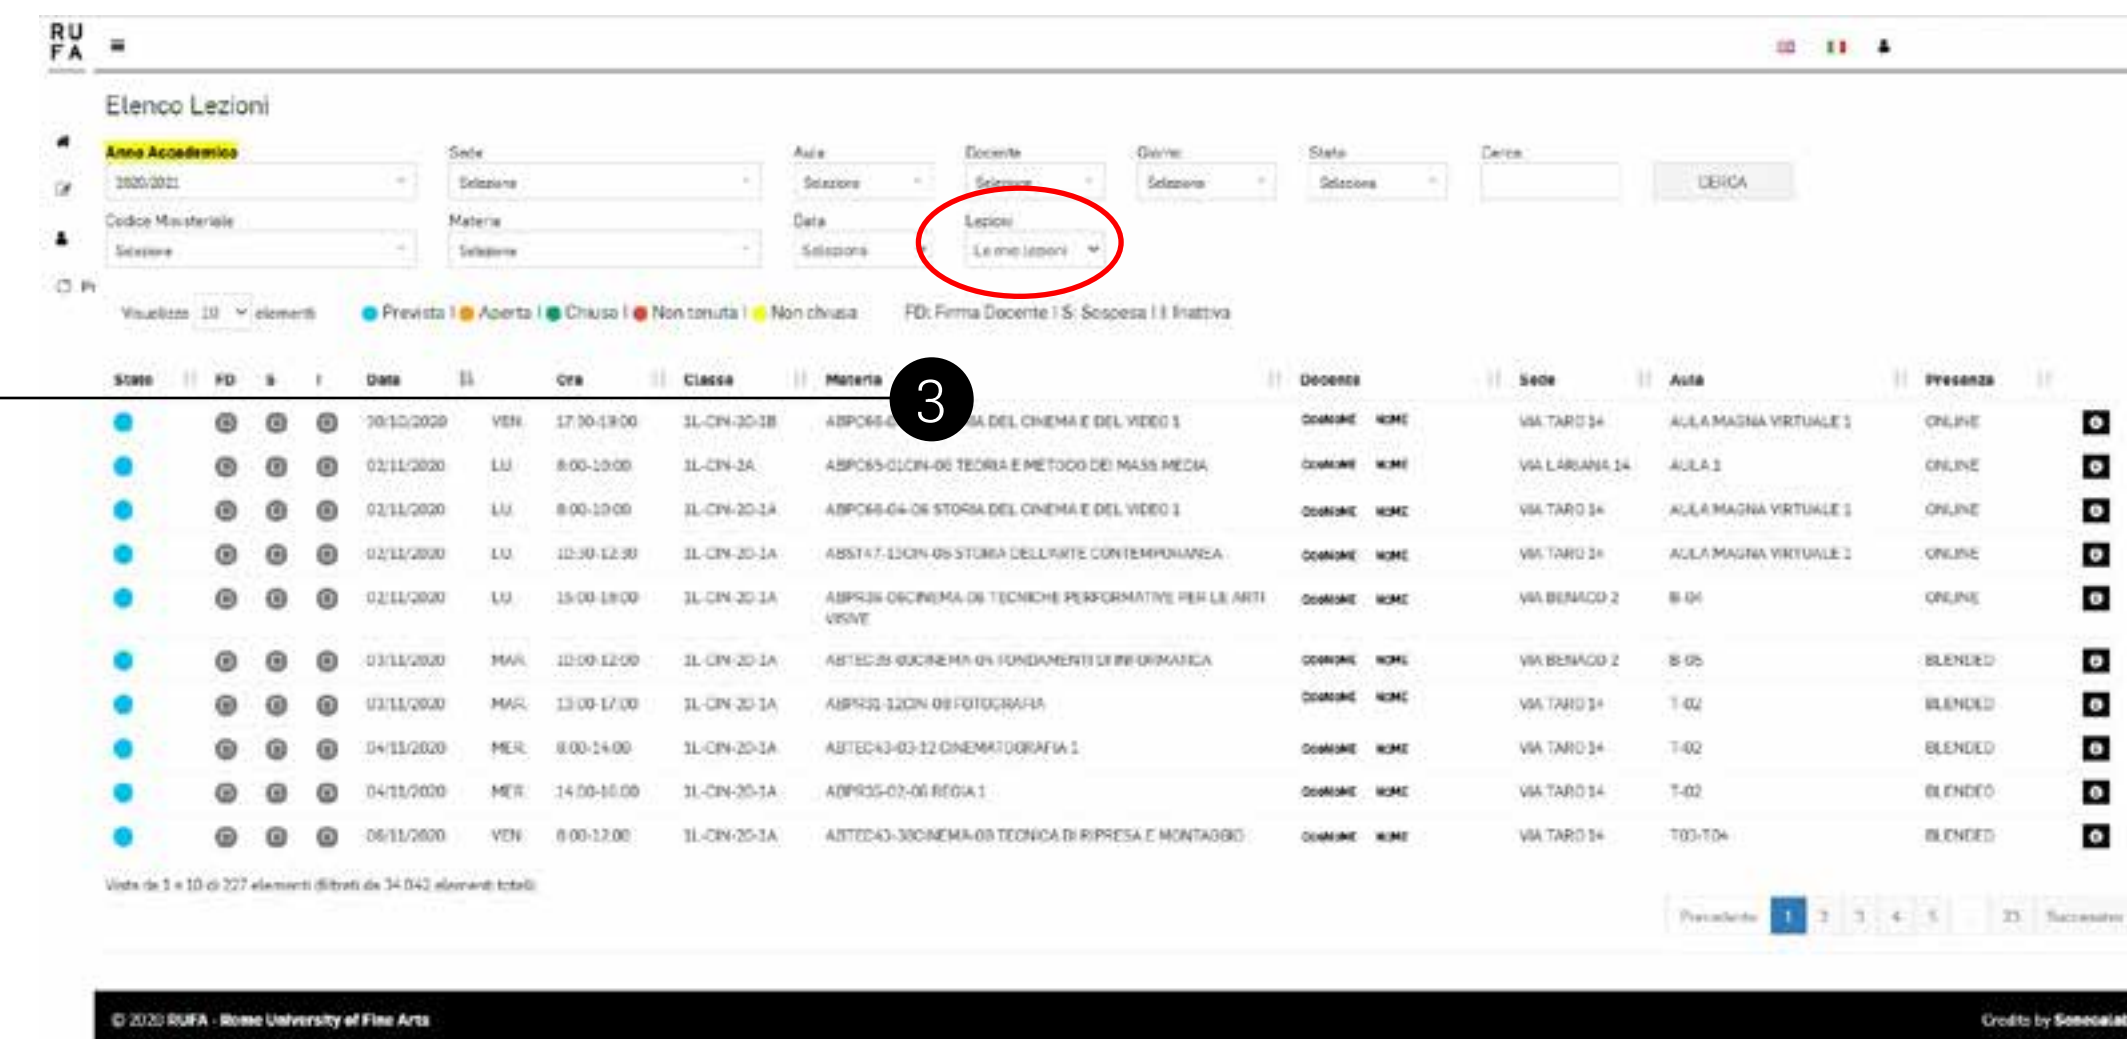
RU
FA

Elenco Lezioni

Anno Accademico
2020/2021

Sede
Seleziona

Aula
Seleziona

Docente
Seleziona

Giorno
Seleziona

Stato
Seleziona

Cerca

CERCA

Codice Ministeriale
Seleziona

Materia
Seleziona

Data
Seleziona

Lezioni
Le mie lezioni

Visualizza 10 elementi

Prevista | Aperta | Chiusa | Non tenuta | Non chiusa

FD: Firma Docente | S: Sospesa | I: Inattiva

3

| Stato | FD | S | I | Data | | Ora | Classe | Materia | Docente | Sede | Aula | Presenza |
|---|---|---|---|---|---|---|---|---|---|---|---|---|
| | | | | 30/10/2020 | VEN | 17:00-19:00 | 1L-CIN-20-1B | ABPC66-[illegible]IA DEL CINEMA E DEL VIDEO 1 | COGNOME NOME | VIA TARO 14 | AULA MAGNA VIRTUALE 1 | ONLINE |
| | | | | 02/11/2020 | LU | 8:00-10:00 | 1L-CIN-1A | ABPC65-01CIN-06 TEORIA E METODO DEI MASS MEDIA | COGNOME NOME | VIA LABIANA 14 | AULA 1 | ONLINE |
| | | | | 02/11/2020 | LU | 8:00-10:00 | 1L-CIN-20-1A | ABPC66-04-06 STORIA DEL CINEMA E DEL VIDEO 1 | COGNOME NOME | VIA TARO 14 | AULA MAGNA VIRTUALE 1 | ONLINE |
| | | | | 02/11/2020 | LU | 10:30-12:30 | 1L-CIN-20-1A | ABST47-13CIN-06 STORIA DELL'ARTE CONTEMPORANEA | COGNOME NOME | VIA TARO 14 | AULA MAGNA VIRTUALE 1 | ONLINE |
| | | | | 02/11/2020 | LU | 15:00-18:00 | 1L-CIN-20-1A | ABPR36-06CINEMA-06 TECNICHE PERFORMATIVE PER LE ARTI VISIVE | COGNOME NOME | VIA BENACO 2 | B-04 | ONLINE |
| | | | | 03/11/2020 | MAR | 10:00-12:00 | 1L-CIN-20-1A | ABTEC38-03CINEMA-04 FONDAMENTI DI INFORMATICA | COGNOME NOME | VIA BENACO 2 | B-05 | BLENDED |
| | | | | 03/11/2020 | MAR | 13:00-17:00 | 1L-CIN-20-1A | ABPR31-12CIN-08 FOTOGRAFIA | COGNOME NOME | VIA TARO 14 | T-02 | BLENDED |
| | | | | 04/11/2020 | MER | 8:00-14:00 | 1L-CIN-20-1A | ABTEC43-03-12 CINEMATOGRAFIA 1 | COGNOME NOME | VIA TARO 14 | T-02 | BLENDED |
| | | | | 04/11/2020 | MER | 14:00-16:00 | 1L-CIN-20-1A | ABPR35-02-06 REGIA 1 | COGNOME NOME | VIA TARO 14 | T-02 | BLENDED |
| | | | | 06/11/2020 | VEN | 8:00-12:00 | 1L-CIN-20-1A | ABTEC43-30CINEMA-03 TECNICA DI RIPRESA E MONTAGGIO | COGNOME NOME | VIA TARO 14 | T03-T04 | BLENDED |

Vista da 1 a 10 di 227 elementi (filtrati da 34.042 elementi totali)

Precedente 1 2 3 4 5 … 23 Successivo

© 2020 RUFA - Rome University of Fine Arts

Credits by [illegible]